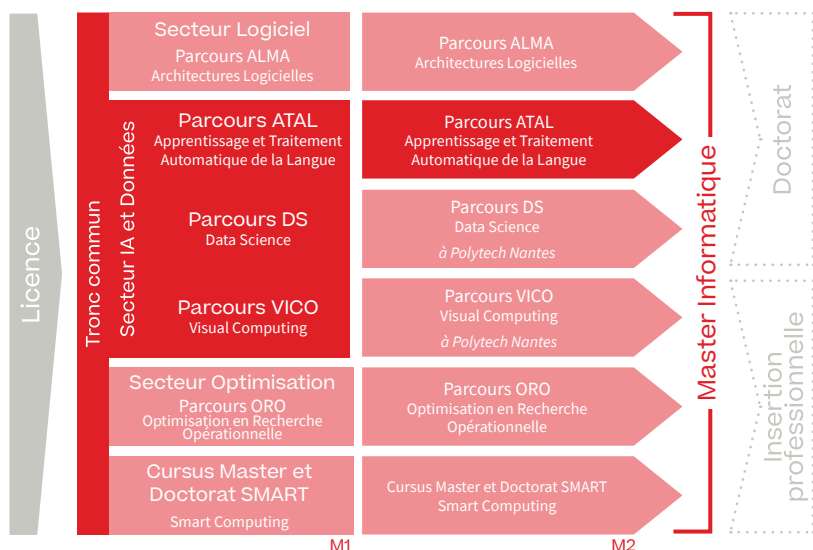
Licence

Tronc commun

Secteur Logiciel
Parcours ALMA
Architectures Logicielles

Secteur IA et Données

Parcours ATAL
Apprentissage et Traitement Automatique de la Langue

Parcours DS
Data Science

Parcours VICO
Visual Computing

Secteur Optimisation
Parcours ORO
Optimisation en Recherche Opérationnelle

Cursus Master et Doctorat SMART
Smart Computing

M1

Parcours ALMA
Architectures Logicielles

Parcours ATAL
Apprentissage et Traitement Automatique de la Langue

Parcours DS
Data Science
à Polytech Nantes

Parcours VICO
Visual Computing
à Polytech Nantes

Parcours ORO
Optimisation en Recherche Opérationnelle

Cursus Master et Doctorat SMART
Smart Computing

M2

Master Informatique

Doctorat

Insertion professionnelle